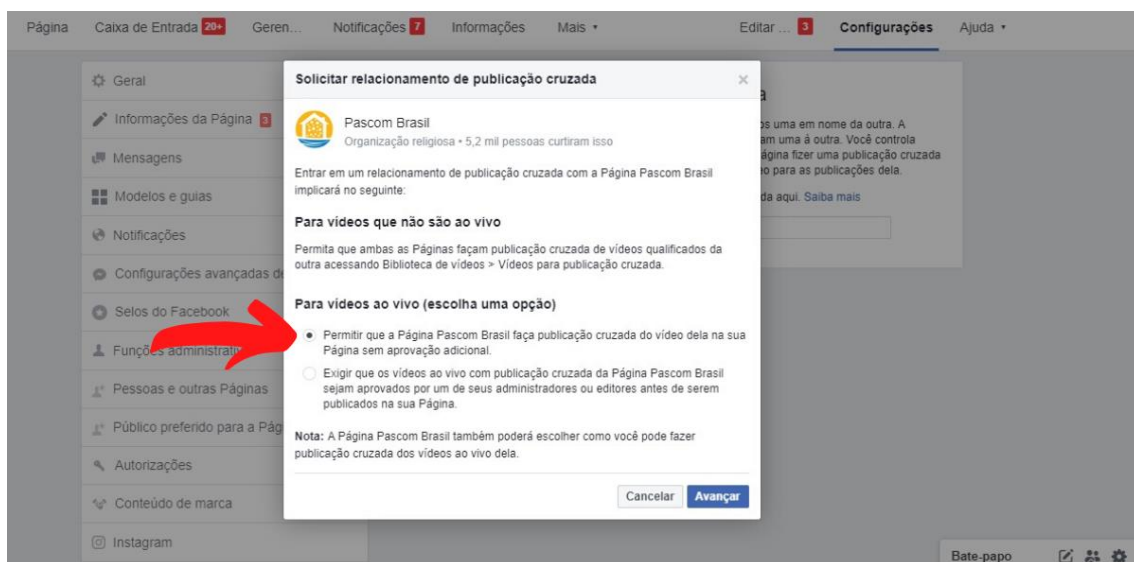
Página Caixa de Entrada 20+ Geren... Notificações 7 Informações Mais ▾ Editar ... 3 Configurações Ajuda ▾

Geral
Informações da Página 3
Mensagens
Modelos e guias
Notificações
Configurações avançadas d
Selos do Facebook
Funções administrati
Pessoas e outras Páginas
Público preferido para a Pág
Autorizações
Conteúdo de marca
Instagram

a
os uma em nome da outra. A
am uma à outra. Você controla
ágina fizer uma publicação cruzada
eo para as publicações dela.
da aqui. Saiba mais

Solicitar relacionamento de publicação cruzada ×

Pascom Brasil
Organização religiosa • 5,2 mil pessoas curtiram isso

Entrar em um relacionamento de publicação cruzada com a Página Pascom Brasil implicará no seguinte:

Para vídeos que não são ao vivo

Permita que ambas as Páginas façam publicação cruzada de vídeos qualificados da outra acessando Biblioteca de vídeos > Vídeos para publicação cruzada.

Para vídeos ao vivo (escolha uma opção)

Permitir que a Página Pascom Brasil faça publicação cruzada do vídeo dela na sua Página sem aprovação adicional.

Exigir que os vídeos ao vivo com publicação cruzada da Página Pascom Brasil sejam aprovados por um de seus administradores ou editores antes de serem publicados na sua Página.

Nota: A Página Pascom Brasil também poderá escolher como você pode fazer publicação cruzada dos vídeos ao vivo dela.

Cancelar Avançar

Bate-papo